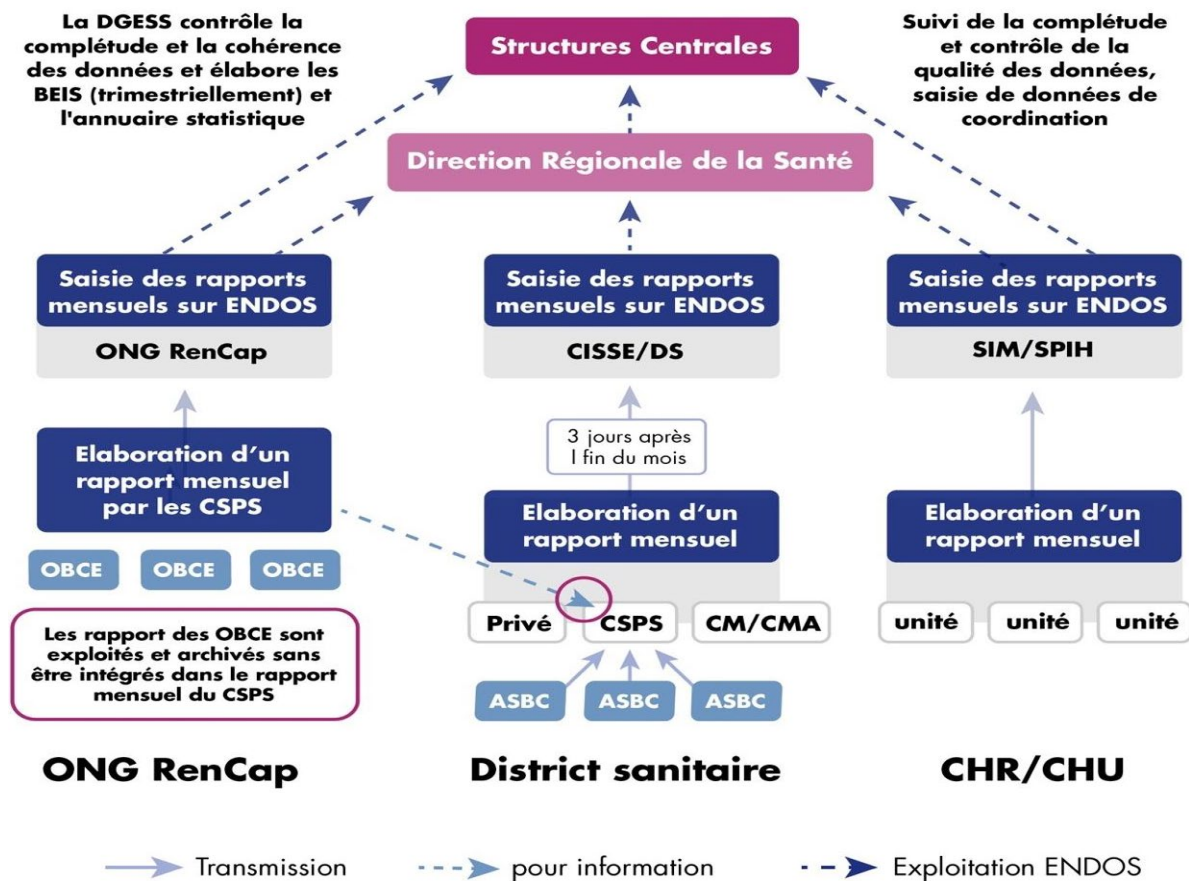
La DGESS contrôle la complétude et la cohérence des données et élabore les BEIS (trimestriellement) et l'annuaire statistique

Structures Centrales

Suivi de la complétude et contrôle de la qualité des données, saisie de données de coordination

Direction Régionale de la Santé

Saisie des rapports mensuels sur ENDOS

ONG RenCap

Saisie des rapports mensuels sur ENDOS

CISSE/DS

Saisie des rapports mensuels sur ENDOS

SIM/SPIH

Elaboration d'un rapport mensuel par les CSPS

3 jours après l fin du mois

Elaboration d'un rapport mensuel

Elaboration d'un rapport mensuel

OBCE

OBCE

OBCE

Privé

CSPS

CM/CMA

unité

unité

unité

Les rapport des OBCE sont exploités et archivés sans être intégrés dans le rapport mensuel du CSPS

ASBC

ASBC

ASBC

ONG RenCap

District sanitaire

CHR/CHU

Transmission

pour information

Exploitation ENDOS